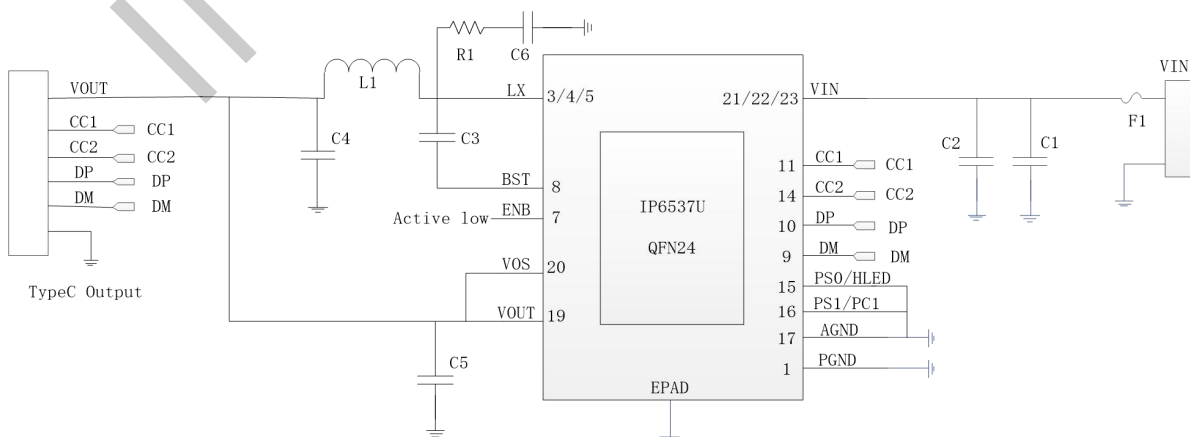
VOUT
CC1 CC1
CC2 CC2
DP DP
DM DM
TypeC Output

L1
R1 C6
C4
C3
C5

LX 3/4/5
BST 8
Active low ENB 7
VOS 20
VOUT 19

IP6537U
QFN24

EPAD

21/22/23 VIN
11 CC1 CC1
14 CC2 CC2
10 DP DP
9 DM DM
15 PS0/HLED
16 PS1/PC1
17 AGND
1 PGND

C2 C1
F1
VIN